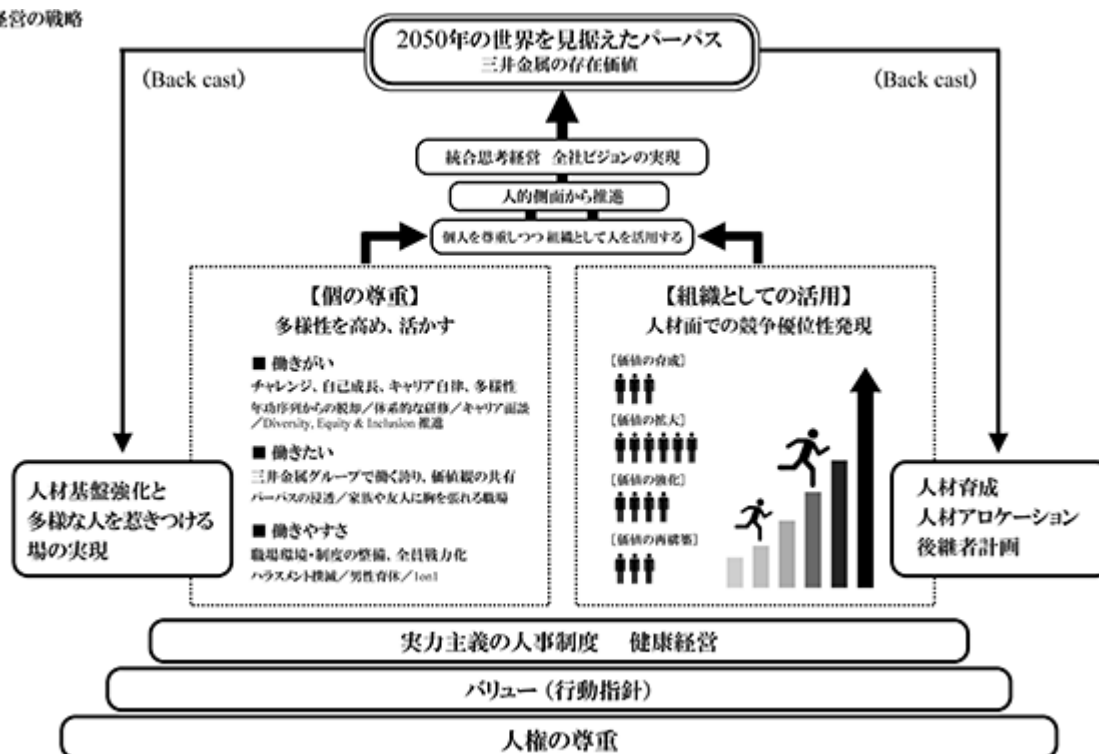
経営の戦略

2050年の世界を見据えたパーパス
三井金属の存在価値

(Back cast)

(Back cast)

統合思考経営　全社ビジョンの実現

人的側面から推進

個人を尊重しつつ組織として人を活用する

【個の尊重】
多様性を高め、活かす

■ 働きがい
チャレンジ、自己成長、キャリア自律、多様性
年功序列からの脱却／体系的な研修／キャリア面談／Diversity, Equity & Inclusion 推進

■ 働きたい
三井金属グループで働く誇り、価値観の共有
パーパスの浸透／家族や友人に胸を張れる職場

■ 働きやすさ
職場環境・制度の整備、全員戦力化
ハラスメント撲滅／男性育休／1on1

【組織としての活用】
人材面での競争優位性発現

[価値の育成]

[価値の拡大]

[価値の強化]

[価値の再構築]

人材基盤強化と
多様な人を惹きつける
場の実現

人材育成
人材アロケーション
後継者計画

実力主義の人事制度　健康経営

バリュー（行動指針）

人権の尊重